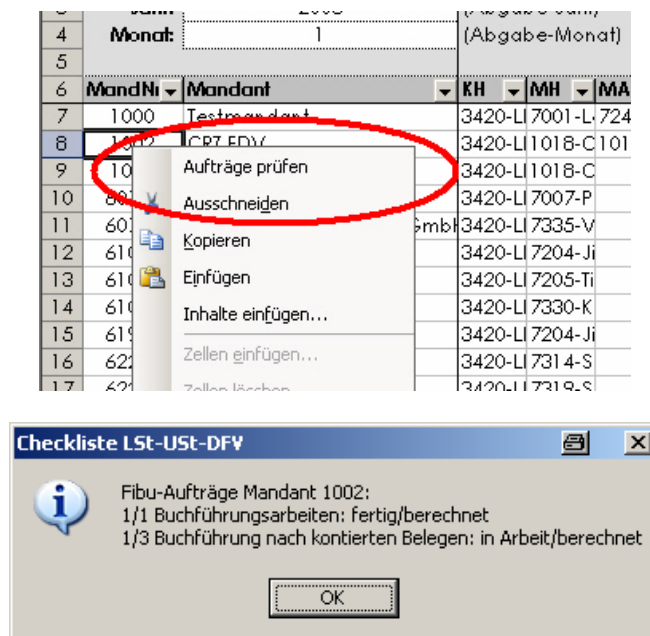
| 3 | Jahr | 2008 | (Abgabe-Jahr) | | |
|---|---|---|---|---|---|
| 4 | Monat: | 1 | (Abgabe-Monat) | | |
| 5 | | | | | |
| 6 | MandNr | Mandant | KH | MH | MA |
| 7 | 1000 | Testmandant | 3420-LI | 7001-L | 724 |
| 8 | 1002 | CRZ EDV | 3420-LI | 1018-C | 101 |
| 9 | 10 | | 3420-LI | 1018-C | |
| 10 | 80 | | 3420-LI | 7007-P | |
| 11 | 60 | GmbH | 3420-LI | 7335-V | |
| 12 | 61 | | 3420-LI | 7204-Ji | |
| 13 | 61 | | 3420-LI | 7205-Ti | |
| 14 | 61 | | 3420-LI | 7330-K | |
| 15 | 61 | | 3420-LI | 7204-Ji | |
| 16 | 62 | | 3420-LI | 7314-S | |
| 17 | 62 | | 3420-LI | 7319-S | |

Aufträge prüfen
Ausschneiden
Kopieren
Einfügen
Inhalte einfügen...
Zellen einfügen...
Zellen löschen

Checkliste LSt-USt-DFV

Fibu-Aufträge Mandant 1002:
1/1 Buchführungsarbeiten: fertig/berechnet
1/3 Buchführung nach kontierten Belegen: in Arbeit/berechnet

OK